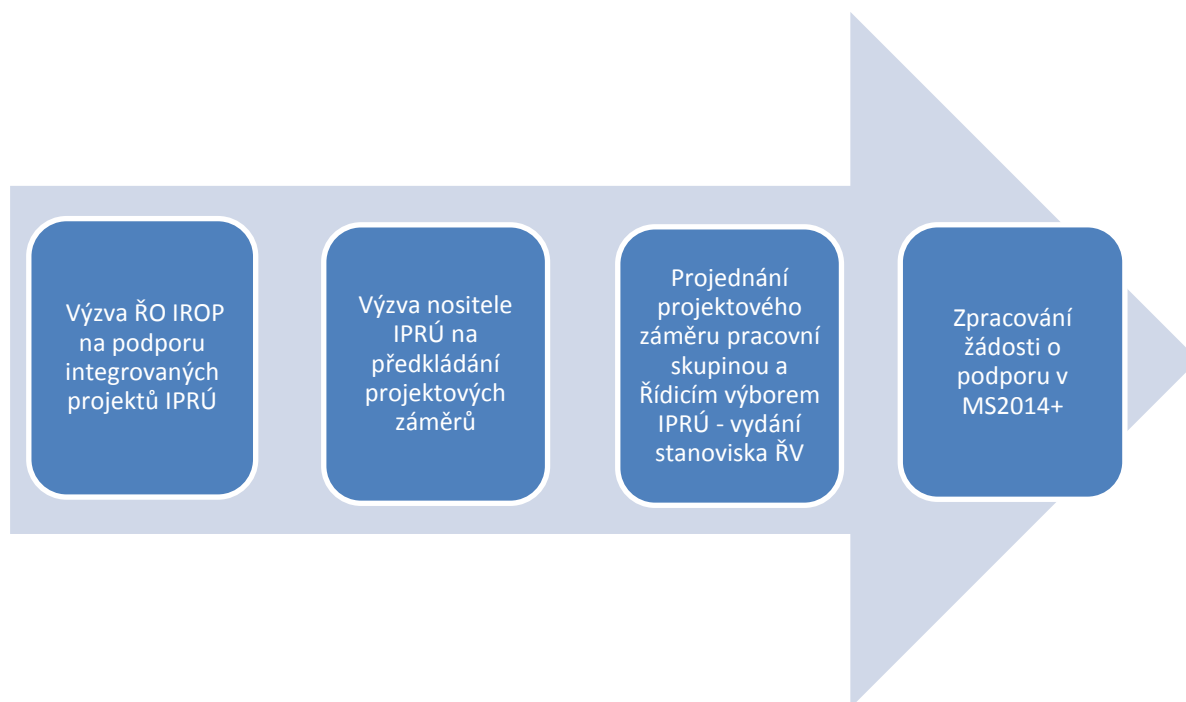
Výzva ŘO IROP na podporu integrovaných projektů IPRÚ

Výzva nositele IPRÚ na předkládání projektových záměrů

Projednání projektového záměru pracovní skupinou a Řídicím výborem IPRÚ - vydání stanoviska ŘV

Zpracování žádosti o podporu v MS2014+